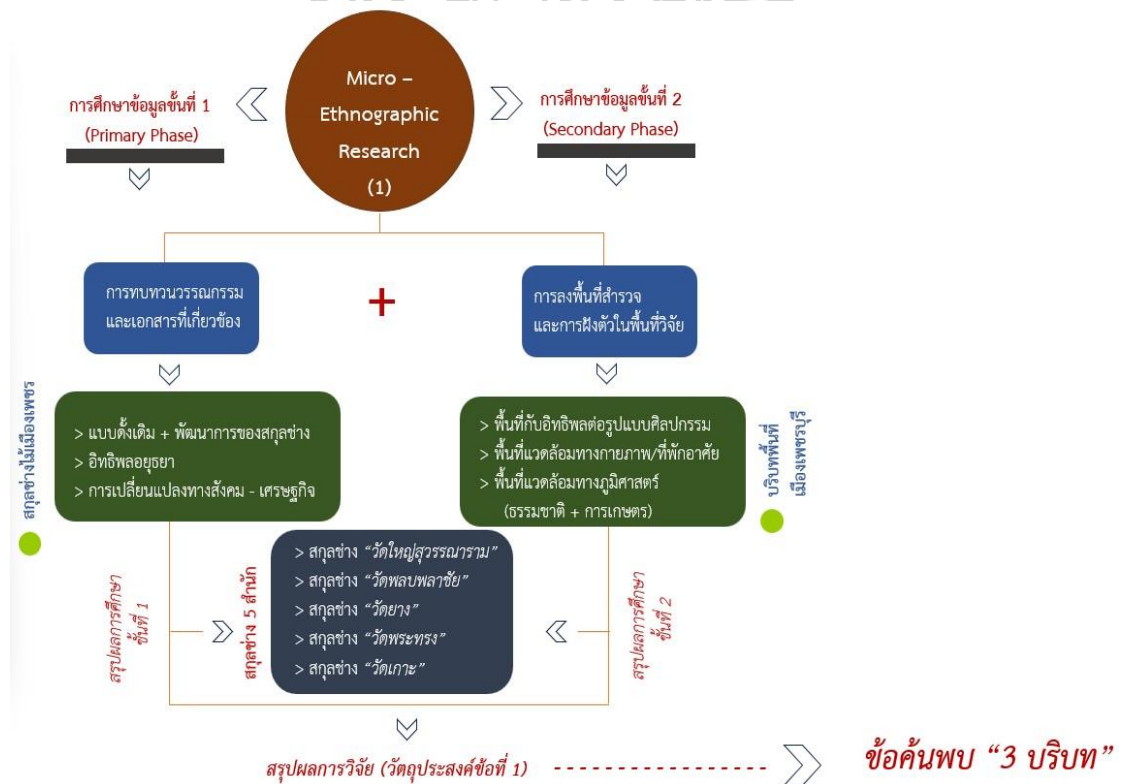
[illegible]

Micro – Ethnographic Research (1)

การศึกษาข้อมูลขั้นที่ 1 (Primary Phase)

การศึกษาข้อมูลขั้นที่ 2 (Secondary Phase)

การทบทวนวรรณกรรม และเอกสารที่เกี่ยวข้อง

+

การลงพื้นที่สำรวจ และการฝังตัวในพื้นที่วิจัย

สกุลช่างไม้เมืองเพชร

> แบบดั้งเดิม + พัฒนาการของสกุลช่าง
> อิทธิพลอยุธยา
> การเปลี่ยนแปลงทางสังคม - เศรษฐกิจ

> พื้นที่กับอิทธิพลต่อรูปแบบศิลปกรรม
> พื้นที่แวดล้อมทางกายภาพ/ที่พักอาศัย
> พื้นที่แวดล้อมทางภูมิศาสตร์ (ธรรมชาติ + การเกษตร)

บริบทพื้นที่เมืองเพชรบุรี

สรุปผลการศึกษา ขั้นที่ 1

สกุลช่าง 5 สำนัก

> สกุลช่าง "วัดใหญ่สุวรรณาราม"
> สกุลช่าง "วัดพลบพลาชัย"
> สกุลช่าง "วัดยาง"
> สกุลช่าง "วัดพระทรง"
> สกุลช่าง "วัดเกาะ"

สรุปผลการศึกษา ขั้นที่ 2

สรุปผลการวิจัย (วัตถุประสงค์ข้อที่ 1)

ข้อค้นพบ "3 บริบท"